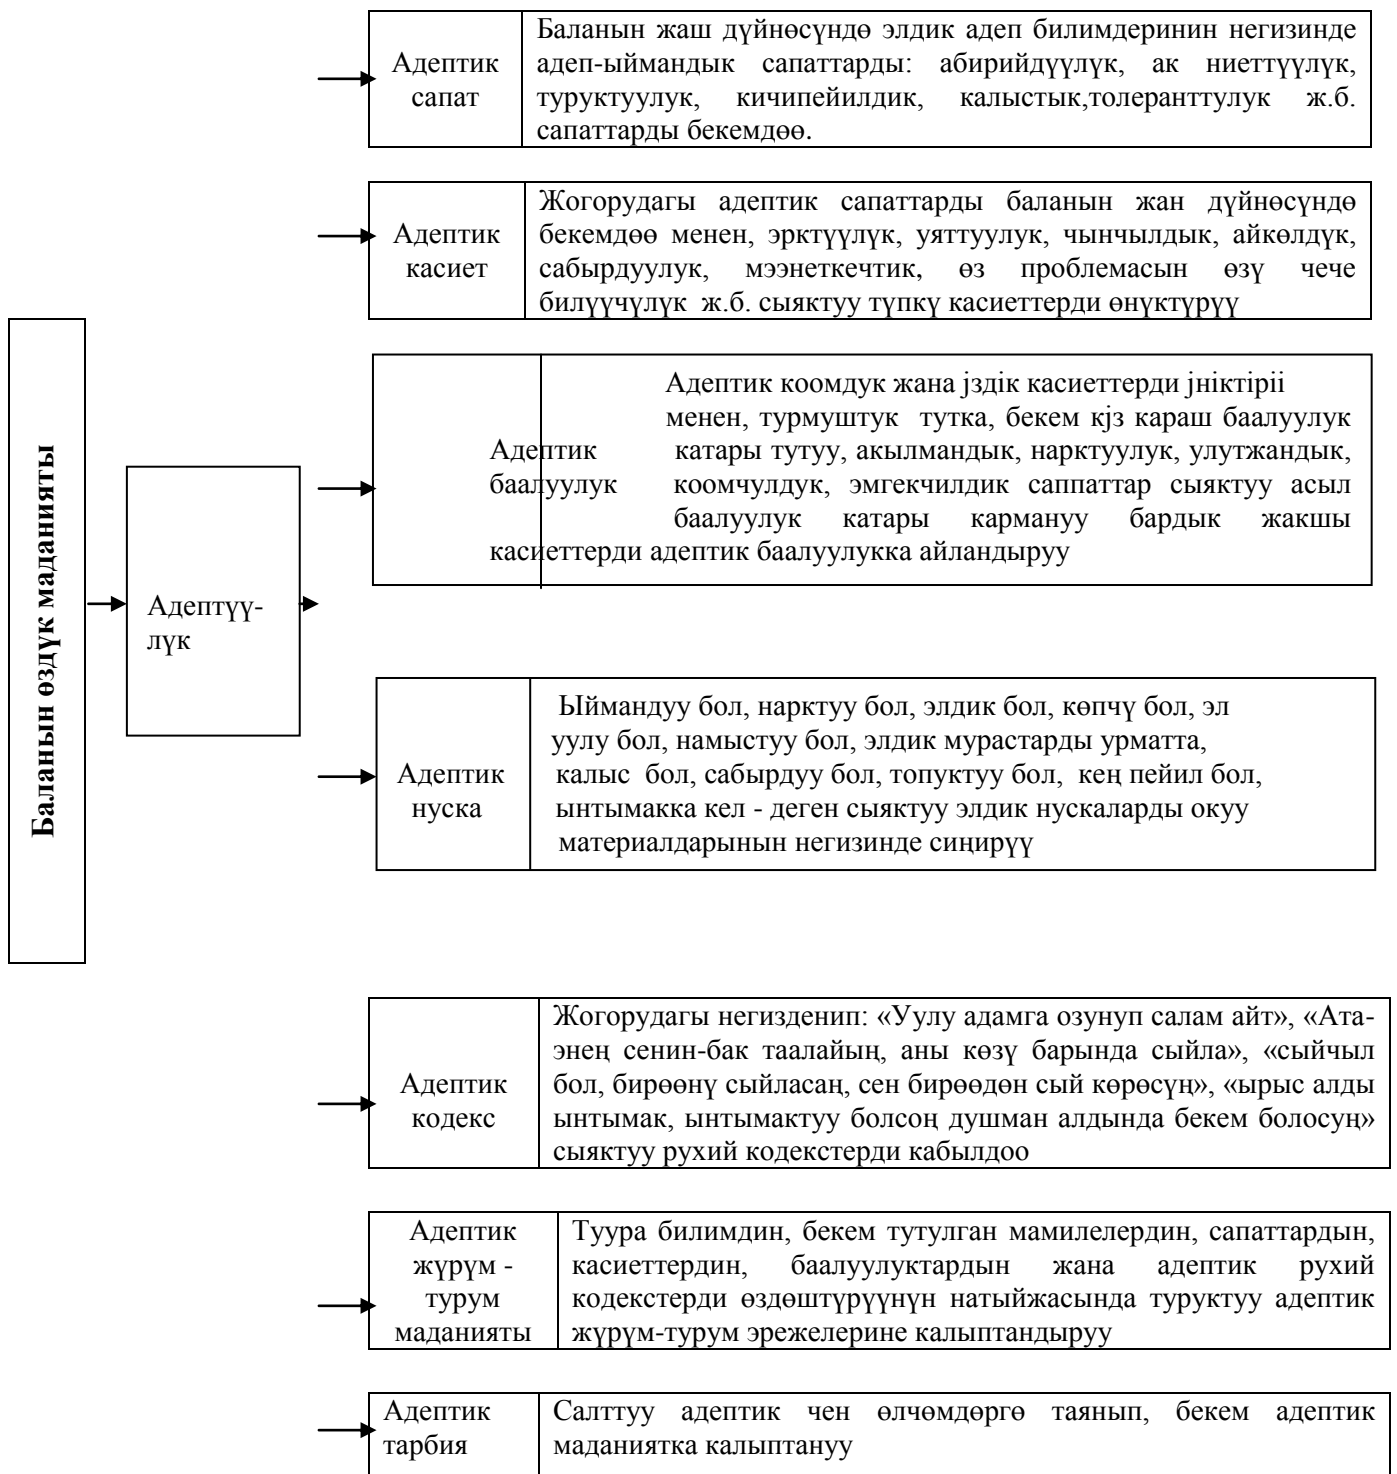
Баланын өздүк маданияты

Адептүүлүк

| Адептик сапат | Баланын жаш дүйнөсүндө элдик адеп билимдеринин негизинде адеп-ыймандык сапаттарды: абирийдүүлүк, ак ниеттүүлүк, туруктуулук, кичипейилдик, калыстык,толеранттулук ж.б. сапаттарды бекемдөө. |
|---|---|

| Адептик касиет | Жогорудагы адептик сапаттарды баланын жан дүйнөсүндө бекемдөө менен, эрктүүлүк, уяттуулук, чынчылдык, айкөлдүк, сабырдуулук, мээнеткечтик, өз проблемасын өзү чече билүүчүлүк ж.б. сыяктуу түпкү касиеттерди өнүктүрүү |
|---|---|

| Адептик баалуулук | Адептик коомдук жана јздік касиеттерди јніктіріі менен, турмуштук тутка, бекем кјз караш баалуулук катары тутуу, акылмандык, нарктуулук, улутжандык, коомчулдук, эмгекчилдик саппаттар сыяктуу асыл баалуулук катары кармануу бардык жакшы касиеттерди адептик баалуулукка айландыруу |
|---|---|

| Адептик нуска | Ыймандуу бол, нарктуу бол, элдик бол, көпчү бол, эл уулу бол, намыстуу бол, элдик мурастарды урматта, калыс бол, сабырдуу бол, топуктуу бол, кең пейил бол, ынтымакка кел - деген сыяктуу элдик нускаларды окуу материалдарынын негизинде сиңирүү |
|---|---|

| Адептик кодекс | Жогорудагы негизденип: «Уулу адамга озунуп салам айт», «Ата-энең сенин-бак таалайың, аны көзү барында сыйла», «сыйчыл бол, бирөөнү сыйласаң, сен бирөөдөн сый көрөсүң», «ырыс алды ынтымак, ынтымактуу болсоң душман алдында бекем болосуң» сыяктуу рухий кодекстерди кабылдоо |
|---|---|

| Адептик жүрүм - турум маданияты | Туура билимдин, бекем тутулган мамилелердин, сапаттардын, касиеттердин, баалуулуктардын жана адептик рухий кодекстерди өздөштүрүүнүн натыйжасында туруктуу адептик жүрүм-турум эрежелерине калыптандыруу |
|---|---|

| Адептик тарбия | Салттуу адептик чен өлчөмдөргө таянып, бекем адептик маданиятка калыптануу |
|---|---|